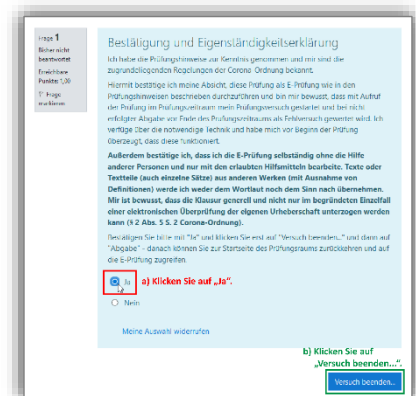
Frage 1
Bisher nicht beantwortet
Erreichbare Punkte 1,00
Frage markieren

Bestätigung und Eigenständigkeitserklärung

Ich habe die Prüfungshinweise zur Kenntnis genommen und mir sind die zugrundeliegenden Regelungen der Corona-Ordnung bekannt.

Hiermit bestätige ich meine Absicht, diese Prüfung als E-Prüfung wie in den Prüfungshinweisen beschrieben durchzuführen und bin mir bewusst, dass mit Aufruf der Prüfung im Prüfungszeitraum mein Prüfungsversuch gestartet und bei nicht erfolgter Abgabe vor Ende des Prüfungszeitraums als Fehlversuch gewertet wird. Ich verfüge über die notwendige Technik und habe mich vor Beginn der Prüfung überzeugt, dass diese funktioniert.

Außerdem bestätige ich, dass ich die E-Prüfung selbständig ohne die Hilfe anderer Personen und nur mit den erlaubten Hilfsmitteln bearbeite. Texte oder Textteile (auch einzelne Sätze) aus anderen Werken (mit Ausnahme von Definitionen) werde ich weder dem Wortlaut noch dem Sinn nach übernehmen. Mir ist bewusst, dass die Klausur generell und nicht nur im begründeten Einzelfall einer elektronischen Überprüfung der eigenen Urheberschaft unterzogen werden kann (§ 2 Abs. 5 S. 2 Corona-Ordnung).

Bestätigen Sie bitte mit "Ja" und klicken Sie erst auf "Versuch beenden..." und dann auf "Abgabe" - danach können Sie zur Startseite des Prüfungsraums zurückkehren und auf die E-Prüfung zugreifen.

Ja
a) Klicken Sie auf „Ja".
Nein

Meine Auswahl widerrufen

b) Klicken Sie auf „Versuch beenden...".

Versuch beenden...